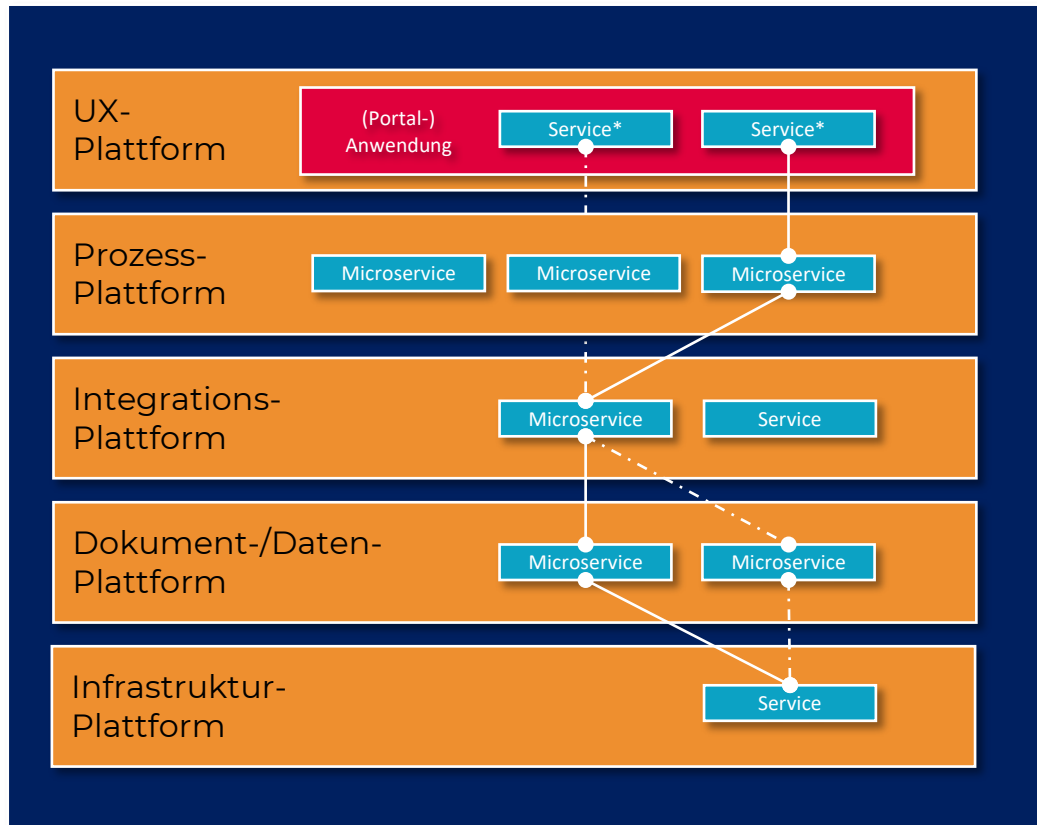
UX-Plattform

(Portal-) Anwendung

Service*

Service*

Prozess-Plattform

Microservice

Microservice

Microservice

Integrations-Plattform

Microservice

Service

Dokument-/Daten-Plattform

Microservice

Microservice

Infrastruktur-Plattform

Service